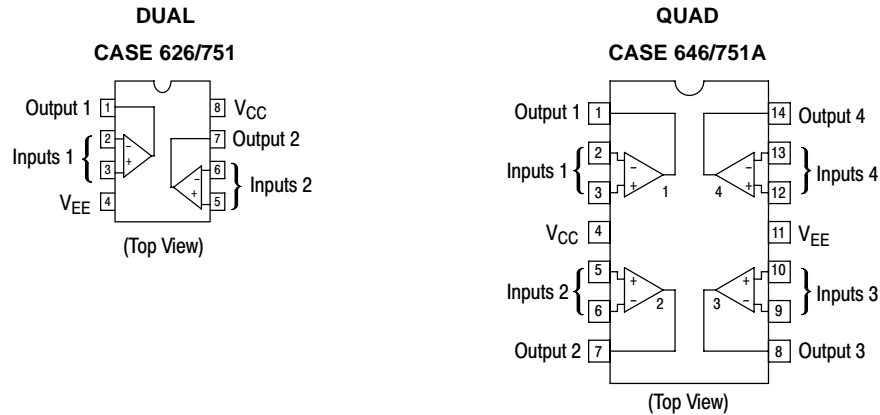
DUAL

CASE 626/751

Output 1 1
Inputs 1 2 − 3 +
$V_{EE}$ 4
8 $V_{CC}$
7 Output 2
6 − 5 + Inputs 2

(Top View)

QUAD

CASE 646/751A

Output 1 1
Inputs 1 2 − 3 + 1
$V_{CC}$ 4
Inputs 2 5 + 6 − 2
Output 2 7
14 Output 4
4 − 13 + 12 Inputs 4
11 $V_{EE}$
3 + 10 − 9 Inputs 3
8 Output 3

(Top View)